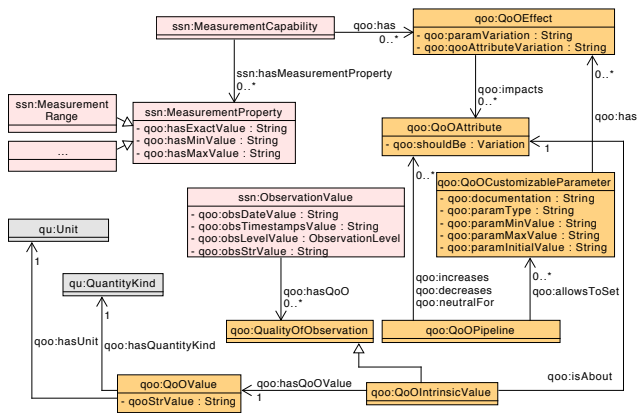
ssn:MeasurementCapability

qoo:has
0..*

qoo:QoOEffect
- qoo:paramVariation : String
- qoo:qooAttributeVariation : String

ssn:hasMeasurementProperty
0..*

ssn:Measurement Range

...

ssn:MeasurementProperty
- qoo:hasExactValue : String
- qoo:hasMinValue : String
- qoo:hasMaxValue : String

qoo:impacts
0..*

0..*

qoo:has

qoo:QoOAttribute
- qoo:shouldBe : Variation

1

ssn:ObservationValue
- qoo:obsDateValue : String
- qoo:obsTimestampsValue : String
- qoo:obsLevelValue : ObservationLevel
- qoo:obsStrValue : String

0..*

qoo:QoOCustomizableParameter
- qoo:documentation : String
- qoo:paramType : String
- qoo:paramMinValue : String
- qoo:paramMaxValue : String
- qoo:paramInitialValue : String

qu:Unit

1

qu:QuantityKind

qoo:hasQoO
0..*

0..*

qoo:increases
qoo:decreases
qoo:neutralFor

qoo:allowsToSet

qoo:hasUnit

qoo:hasQuantityKind

qoo:QualityOfObservation

qoo:QoOPipeline

qoo:isAbout

qoo:QoOValue
- qooStrValue : String

qoo:hasQoOValue
1

qoo:QoOIntrinsicValue